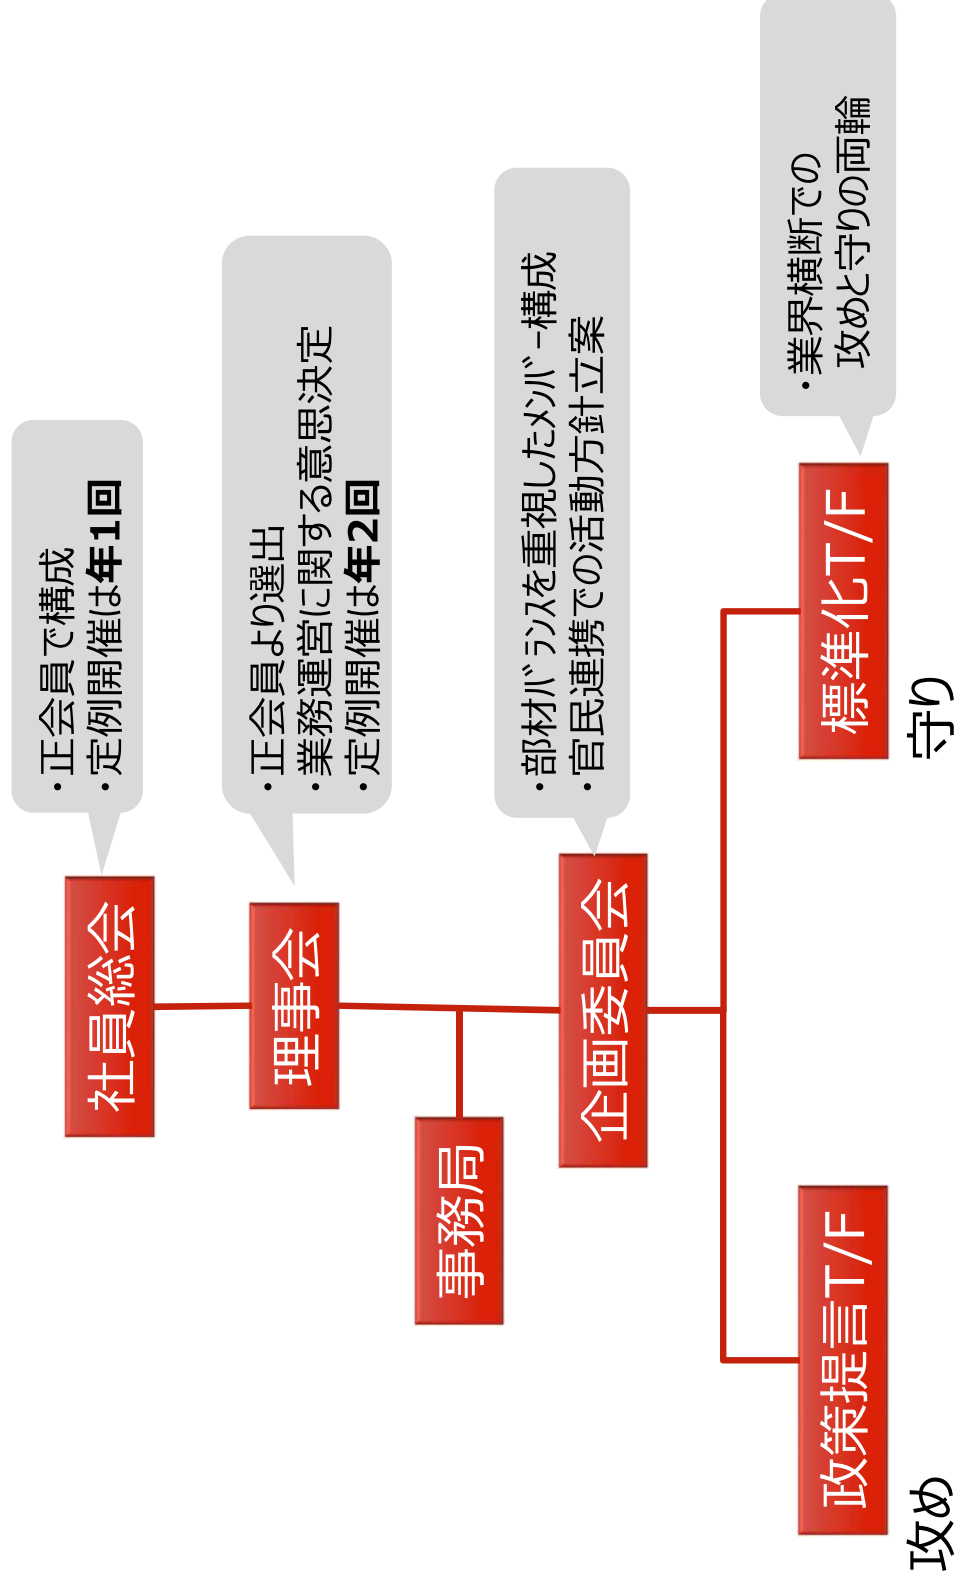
・正会員で構成
・定例開催は年1回

社員総会

・正会員より選出
・業務運営に関する意思決定
・定例開催は年2回

理事会

事務局

・部材バランスを重視したメンバー構成
・官民連携での活動方針立案

企画委員会

・業界横断での
攻めと守りの両輪

標準化T/F

守り

政策提言T/F

攻め